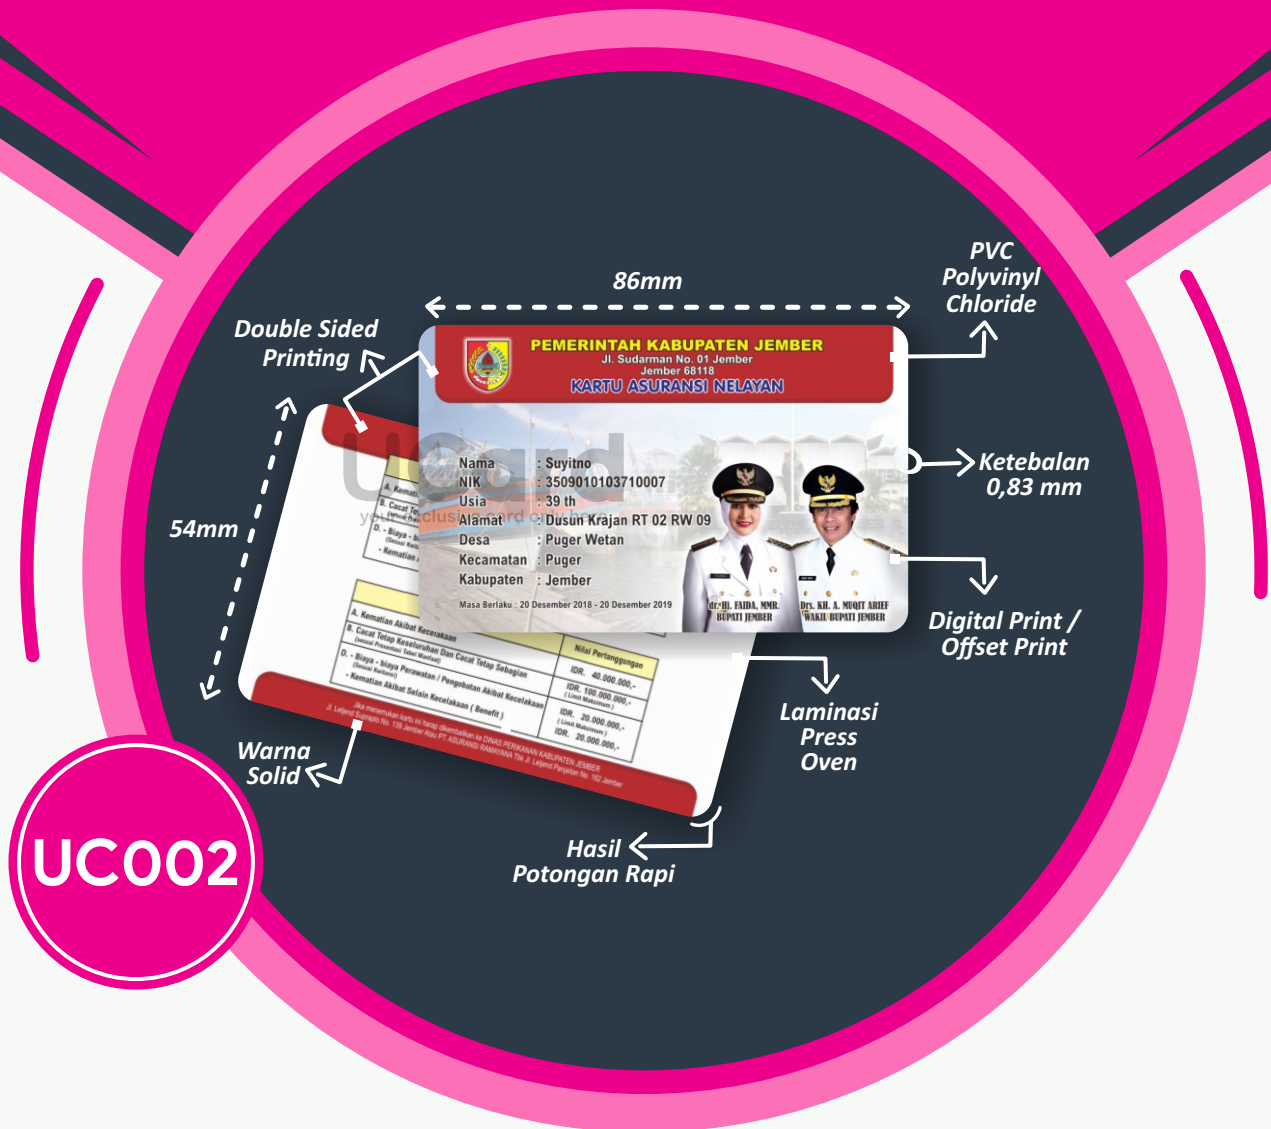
86mm

PVC Polyvinyl Chloride

Double Sided Printing

PEMERINTAH KABUPATEN JEMBER
Jl. Sudarman No. 01 Jember
Jember 68118
KARTU ASURANSI NELAYAN

ucard
your exclusive card only here

Nama : Suyitno
NIK : 3509010103710007
Usia : 39 th
Alamat : Dusun Krajan RT 02 RW 09
Desa : Puger Wetan
Kecamatan : Puger
Kabupaten : Jember

Masa Berlaku : 20 Desember 2018 - 20 Desember 2019

dr. Hj. FAIDA, MMR.
BUPATI JEMBER

Drs. KH. A. MUQIT ARIEF
WAKIL BUPATI JEMBER

Ketebalan 0,83 mm

54mm

A. Kematian Akibat Kecelakaan
B. Cacat Tetap Keseluruhan Dan Cacat Tetap Sebagian
(Sesuai Prosentasi Tabel Manfaat)
D. - Biaya - biaya Perawatan / Pengobatan Akibat Kecelakaan
(Sesuai Kwitansi)
- Kematian Akibat Selain Kecelakaan ( Benefit )

Nilai Pertanggungan
IDR. 40.000.000,-
IDR. 100.000.000,-
( Limit Maksimum )
IDR. 20.000.000,-
( Limit Maksimum )
IDR. 20.000.000,-

Jika menemukan kartu ini harap dikembalikan ke DINAS PERIKANAN KABUPATEN JEMBER
Jl. Letjend Suprapto No. 139 Jember Atau PT. ASURANSI RAMAYANA Tbk Jl. Letjend Panjaitan No. 162 Jember

Digital Print / Offset Print

Laminasi Press Oven

Warna Solid

Hasil Potongan Rapi

UC002